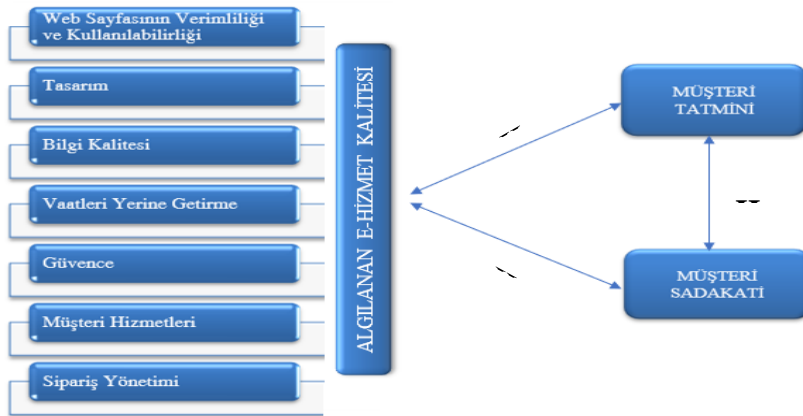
Web Sayfasının Verimliliği ve Kullanılabilirliği

Tasarım

Bilgi Kalitesi

Vaatleri Yerine Getirme

Güvence

Müşteri Hizmetleri

Sipariş Yönetimi

ALGILANAN E-HİZMET KALİTESİ

MÜŞTERİ TATMİNİ

MÜŞTERİ SADAKATİ